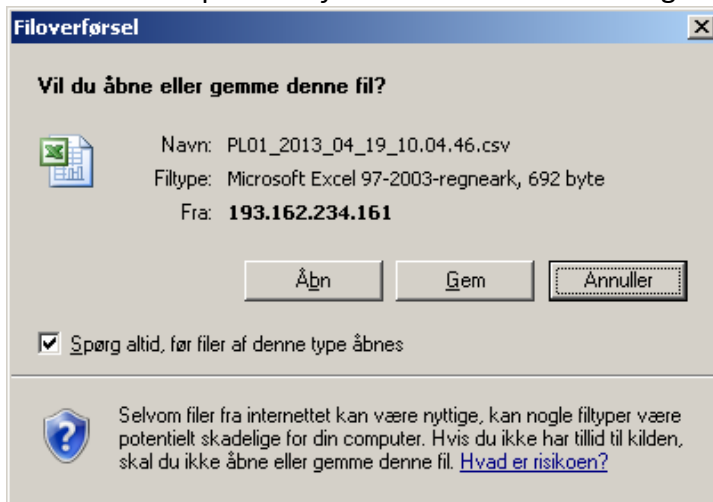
Filoverførsel

Vil du åbne eller gemme denne fil?

Navn: PL01_2013_04_19_10.04.46.csv

Filtype: Microsoft Excel 97-2003-regneark, 692 byte

Fra: 193.162.234.161

Åbn

Gem

Annuller

Spørg altid, før filer af denne type åbnes

Selvom filer fra internettet kan være nyttige, kan nogle filtyper være potentielt skadelige for din computer. Hvis du ikke har tillid til kilden, skal du ikke åbne eller gemme denne fil. Hvad er risikoen?